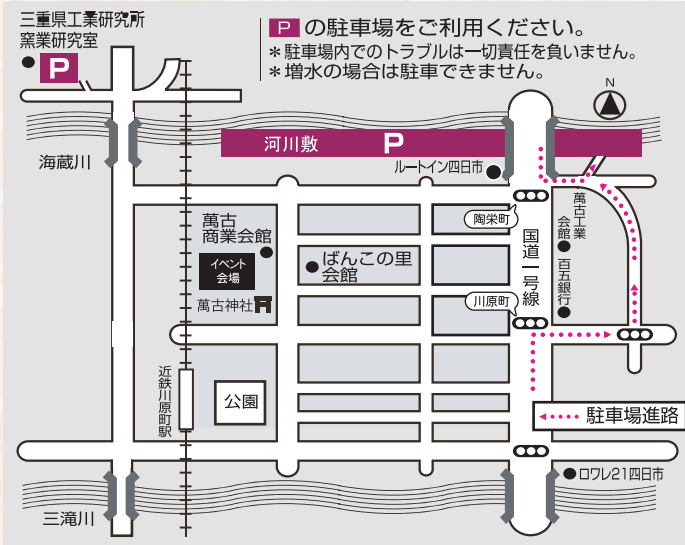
三重県工業研究所
窯業研究室
P

P の駐車場をご利用ください。
＊駐車場内でのトラブルは一切責任を負いません。
＊増水の場合は駐車できません。

N

海蔵川

河川敷 P

ルートイン四日市

萬古商業会館

イベント会場

萬古神社

ばんこの里会館

陶栄町

川原町

国道一号線

萬古工業会館

百五銀行

近鉄川原町駅

公園

駐車場進路

ロワレ21四日市

三滝川